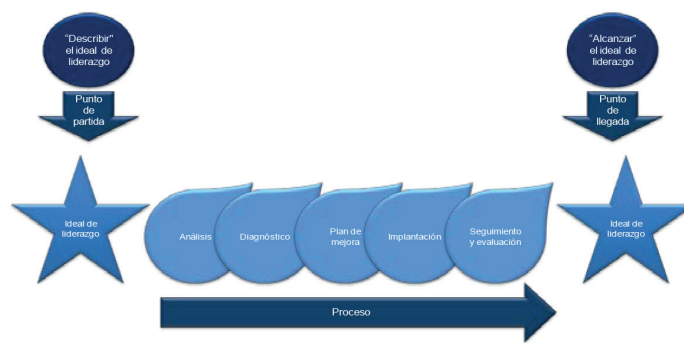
"Describir" el ideal de liderazgo

Punto de partida

Ideal de liderazgo

Análisis

Diagnóstico

Plan de mejora

Implantación

Seguimiento y evaluación

"Alcanzar" el ideal de liderazgo

Punto de llegada

Ideal de liderazgo

Proceso